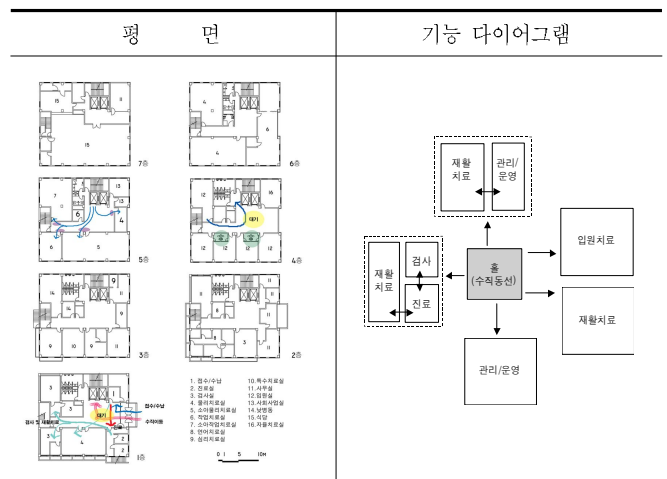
| 평 면 | 기능 다이어그램 |
|---|---|
| | |

15

15

7층

4

4

6층

7

6

13

4

5

6

5

5층

12

12

16

대기

휴

휴

4층

9

14

9

10

11

3층

12

11

11

2층

1

3

대기

접수/수납

수직이동

검사 및 재활치료

4

2

1층

1. 접수/수납
2. 진료실
3. 검사실
4. 물리치료실
5. 소아물리치료실
6. 작업치료실
7. 소아작업치료실
8. 언어치료실
9. 심리치료실
10. 특수치료실
11. 사무실
12. 입원실
13. 사회사업실
14. 낭병동
15. 식당
16. 자율치료실

0 1 5 10M

재활치료

관리/운영

재활치료

검사

진료

홀 (수직동선)

입원치료

재활치료

관리/운영